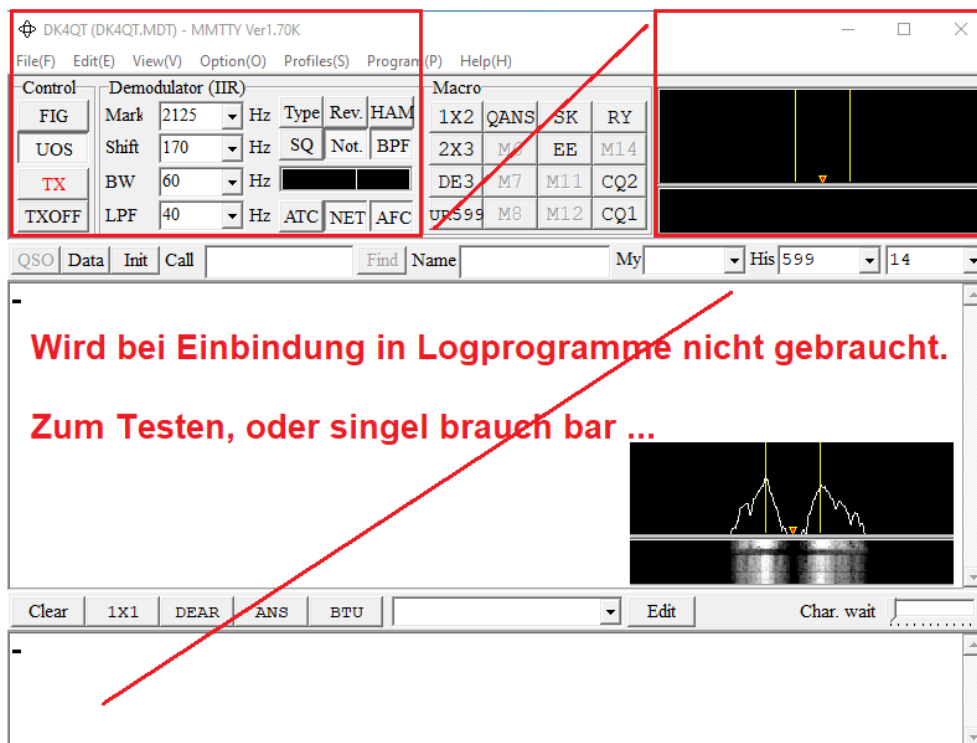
DK4QT (DK4QT.MDT) - MMTTY Ver1.70K

File(F) Edit(E) View(V) Option(O) Profiles(S) Program(P) Help(H)

Control
FIG
UOS
TX
TXOFF

Demodulator (IIR)
Mark 2125 Hz
Shift 170 Hz
BW 60 Hz
LPF 40 Hz
Type Rev. HAM
SQ Not. BPF
ATC NET AFC

Macro
1X2 QANS SK RY
2X3 M6 EE M14
DE3 M7 M11 CQ2
UR599 M8 M12 CQ1

QSO Data Init Call Find Name My His 599 14

Wird bei Einbindung in Logprogramme nicht gebraucht.

Zum Testen, oder singel brauch bar ...

Clear 1X1 DEAR ANS BTU Edit Char. wait